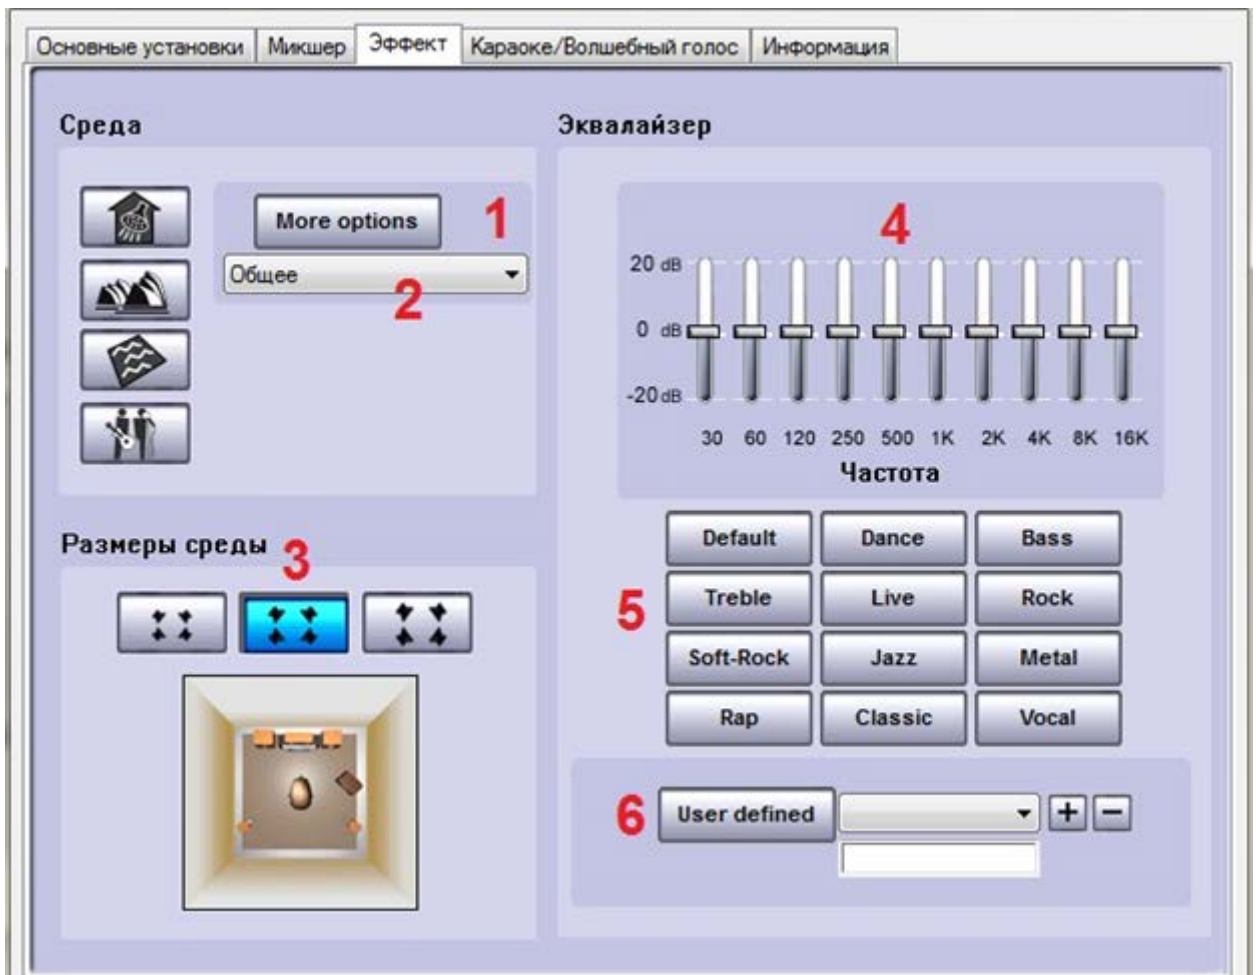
Основные установки | Микшер | Эффект | Караоке/Волшебный голос | Информация

Среда

More options 1

Общее

2

Эквалайзер

4

20 dB

0 dB

-20 dB

30 60 120 250 500 1K 2K 4K 8K 16K

Частота

Размеры среды 3

| Default | Dance | Bass |
|---|---|---|
| Treble | Live | Rock |
| Soft-Rock | Jazz | Metal |
| Rap | Classic | Vocal |

5

6 User defined + −